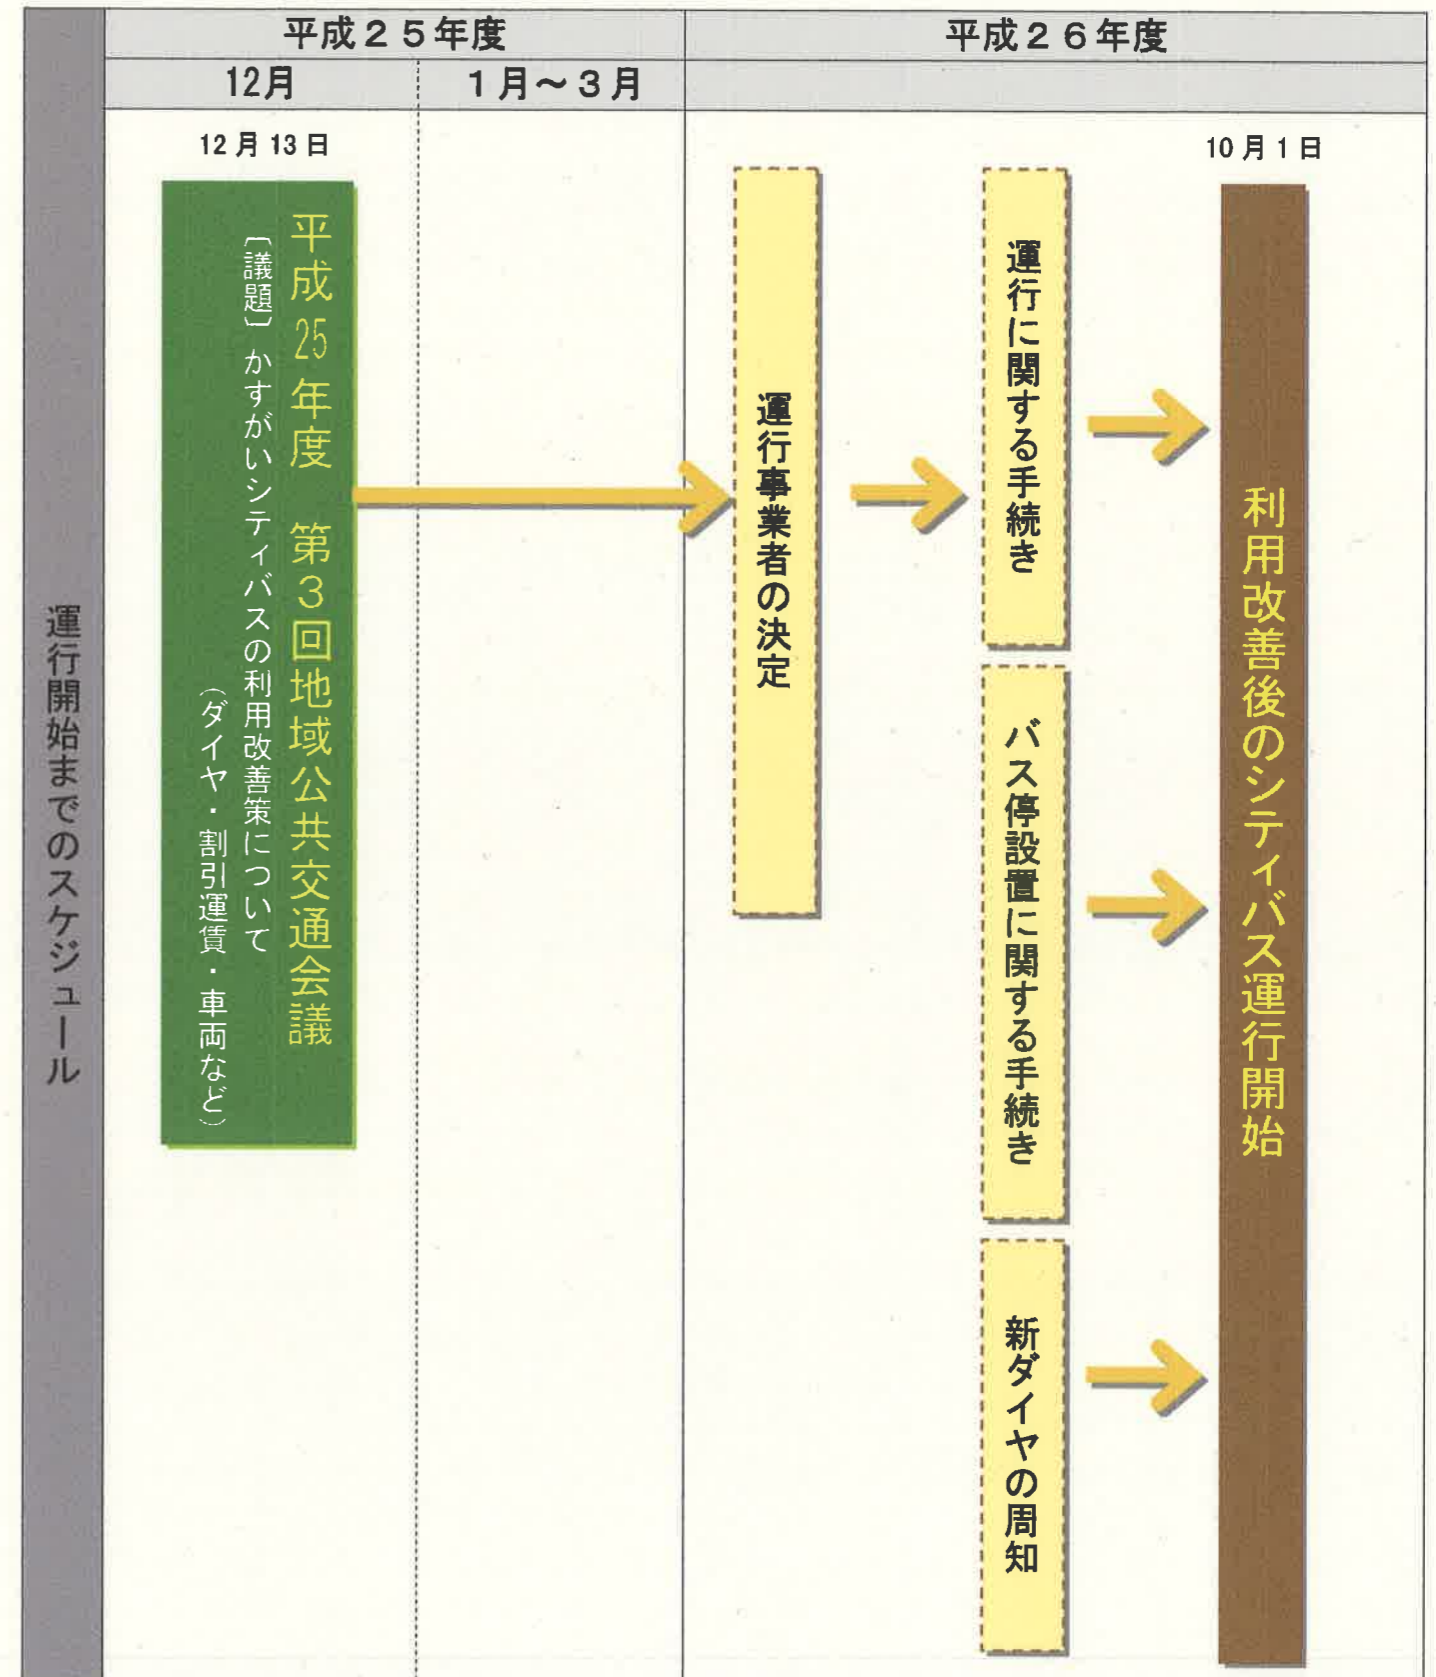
運行開始までのスケジュール

平成２５年度
12月
１月～３月
平成２６年度

12月13日
平成25年度 第3回地域公共交通会議
〔議題〕かすがいシティバスの利用改善策について
（ダイヤ・割引運賃・車両など）

運行事業者の決定

運行に関する手続き

バス停設置に関する手続き

新ダイヤの周知

10月1日
利用改善後のシティバス運行開始